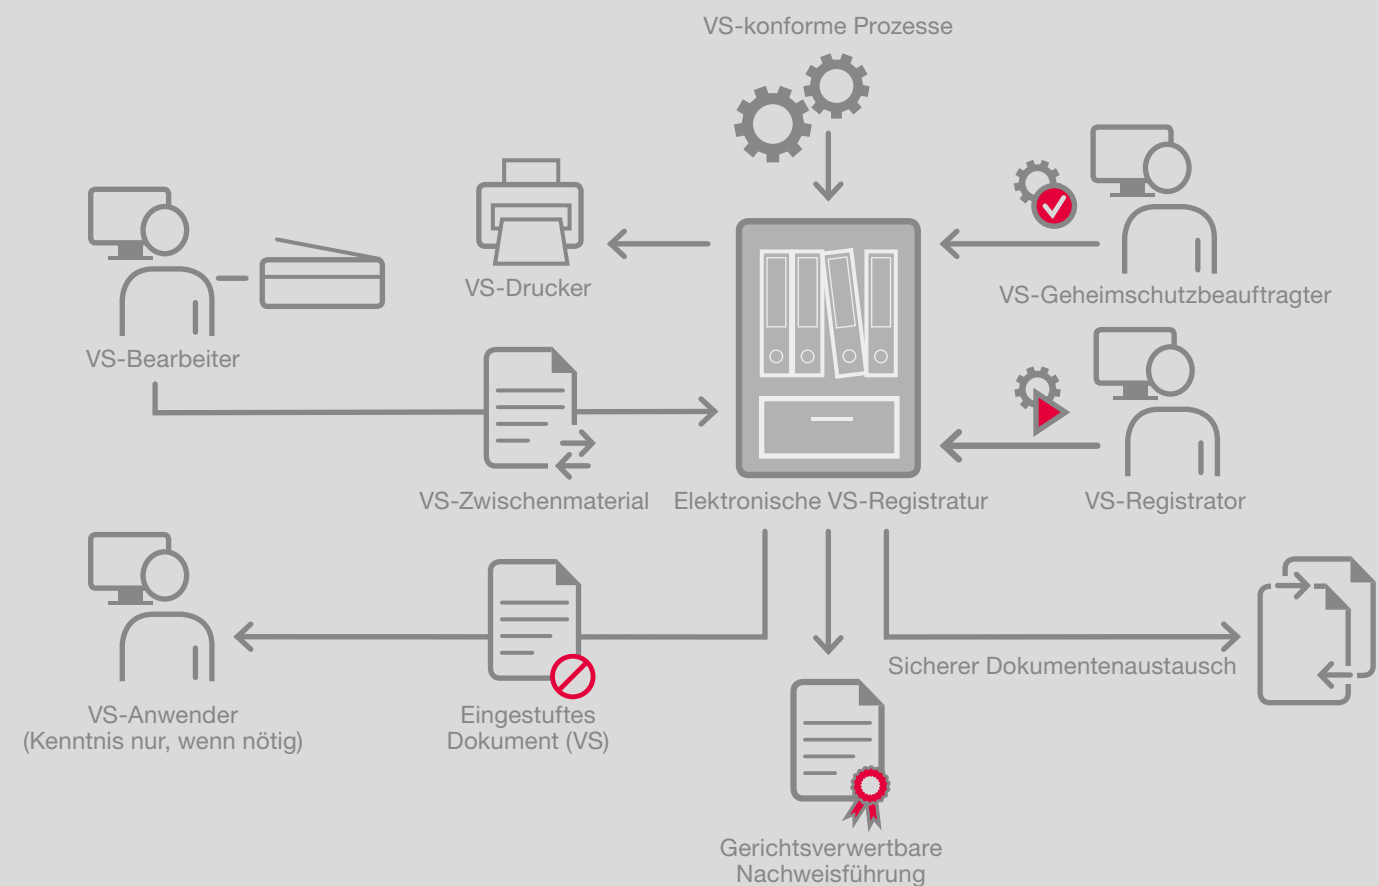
VS-konforme Prozesse

VS-Drucker

VS-Bearbeiter

VS-Geheimschutzbeauftragter

VS-Zwischenmaterial

Elektronische VS-Registratur

VS-Registrator

VS-Anwender
(Kenntnis nur, wenn nötig)

Eingestuftes
Dokument (VS)

Sicherer Dokumentenaustausch

Gerichtsverwertbare
Nachweisführung